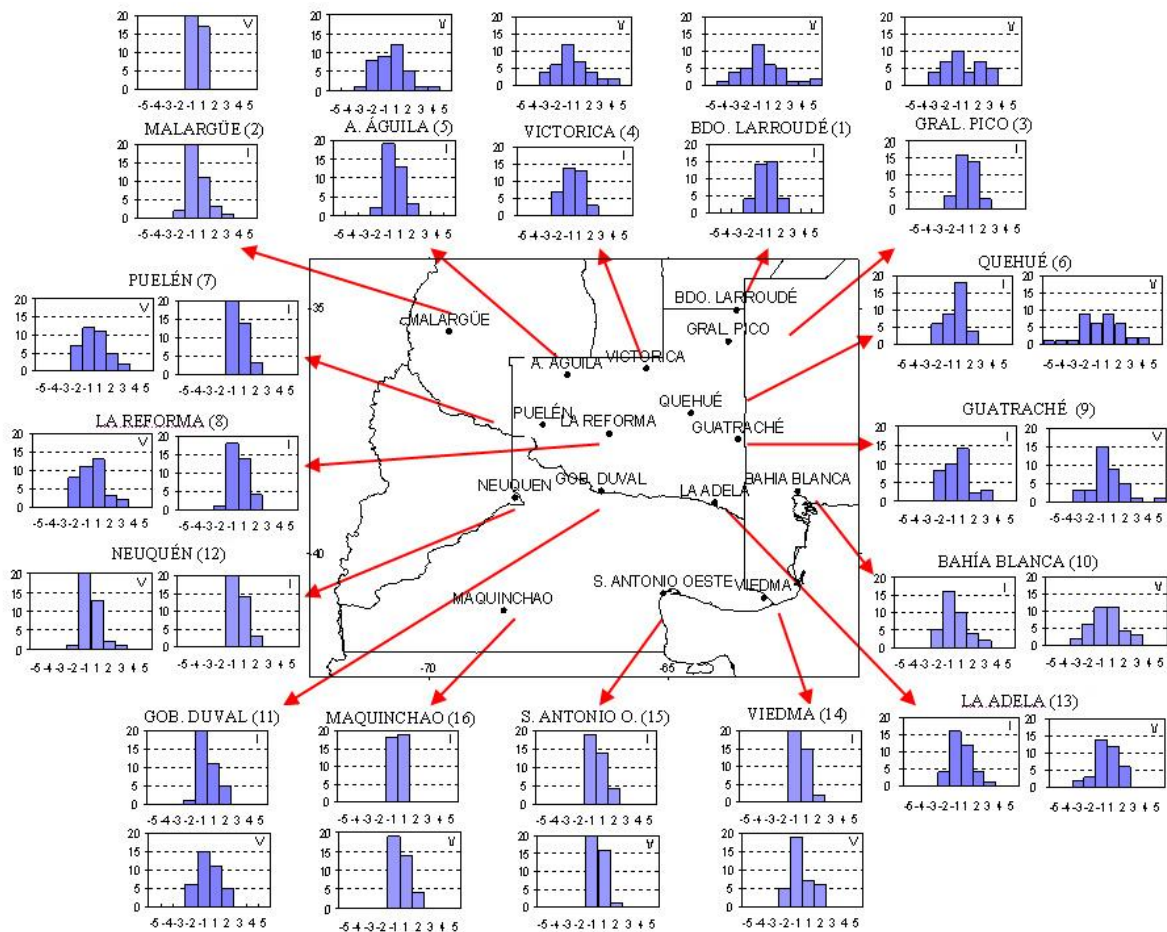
20 15 10 5 0 V -5-4-3-2-1 1 2 3 4 5
MALARGÜE (2)
20 15 10 5 0 I -5-4-3-2-1 1 2 3 4 5

20 15 10 5 0 V -5-4-3-2-1 1 2 3 4 5
A. ÁGUILA (5)
20 15 10 5 0 I -5-4-3-2-1 1 2 3 4 5

20 15 10 5 0 V -5-4-3-2-1 1 2 3 4 5
VICTORICA (4)
20 15 10 5 0 I -5-4-3-2-1 1 2 3 4 5

20 15 10 5 0 V -5-4-3-2-1 1 2 3 4 5
BDO. LARROUDÉ (1)
20 15 10 5 0 I -5-4-3-2-1 1 2 3 4 5

20 15 10 5 0 V -5-4-3-2-1 1 2 3 4 5
GRAL. PICO (3)
20 15 10 5 0 I -5-4-3-2-1 1 2 3 4 5

PUELÉN (7)
20 15 10 5 0 V -5-4-3-2-1 1 2 3 4 5
20 15 10 5 0 I -5-4-3-2-1 1 2 3 4 5

LA REFORMA (8)
20 15 10 5 0 V -5-4-3-2-1 1 2 3 4 5
20 15 10 5 0 I -5-4-3-2-1 1 2 3 4 5

NEUQUÉN (12)
20 15 10 5 0 V -5-4-3-2-1 1 2 3 4 5
20 15 10 5 0 I -5-4-3-2-1 1 2 3 4 5

-35 MALARGÜE A. ÁGUILA VICTORICA BDO. LARROUDÉ GRAL. PICO QUEHUÉ PUELÉN LA REFORMA GUATRACHÉ NEUQUEN GOB. DUVAL LA ADELA BAHIA BLANCA -40 MAQUINCHAO S. ANTONIO OESTE VIEDMA -70 -65

QUEHUÉ (6)
20 15 10 5 0 I -5-4-3-2-1 1 2 3 4 5
20 15 10 5 0 V -5-4-3-2-1 1 2 3 4 5

GUATRACHÉ (9)
20 15 10 5 0 I -5-4-3-2-1 1 2 3 4 5
20 15 10 5 0 V -5-4-3-2-1 1 2 3 4 5

BAHÍA BLANCA (10)
20 15 10 5 0 I -5-4-3-2-1 1 2 3 4 5
20 15 10 5 0 V -5-4-3-2-1 1 2 3 4 5

LA ADELA (13)
20 15 10 5 0 I -5-4-3-2-1 1 2 3 4 5
20 15 10 5 0 V -5-4-3-2-1 1 2 3 4 5

GOB. DUVAL (11)
20 15 10 5 0 I -5-4-3-2-1 1 2 3 4 5
20 15 10 5 0 V -5-4-3-2-1 1 2 3 4 5

MAQUINCHAO (16)
20 15 10 5 0 I -5-4-3-2-1 1 2 3 4 5
20 15 10 5 0 V -5-4-3-2-1 1 2 3 4 5

S. ANTONIO O. (15)
20 15 10 5 0 I -5-4-3-2-1 1 2 3 4 5
20 15 10 5 0 V -5-4-3-2-1 1 2 3 4 5

VIEDMA (14)
20 15 10 5 0 I -5-4-3-2-1 1 2 3 4 5
20 15 10 5 0 V -5-4-3-2-1 1 2 3 4 5